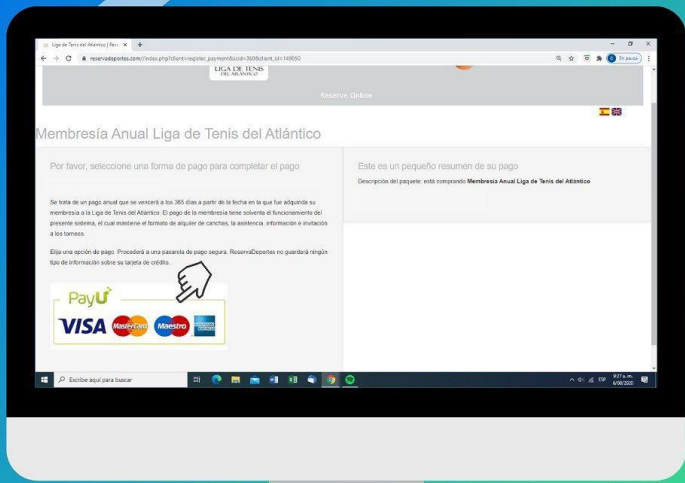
Liga de Tenis del Atlántico | Res ×
reservadeportes.com/index.php?client=register_payment&cid=360&client_id=149050
En pausa
LIGA DE TENIS DEL ATLÁNTICO
Reserve Online

Membresía Anual Liga de Tenis del Atlántico

Por favor, seleccione una forma de pago para completar el pago

Se trata de un pago anual que se vencerá a los 365 días a partir de la fecha en la que fue adquirida su membresía a la Liga de Tenis del Atlántico. El pago de la membresía tiene solventa el funcionamiento del presente sistema, el cual mantiene el formato de alquiler de canchas, la asistencia, información e invitación a los torneos.

Elija una opción de pago. Procederá a una pasarela de pago segura. ReservaDeportes no guardará ningún tipo de información sobre su tarjeta de crédito.

PayU
VISA MasterCard Maestro AMERICAN EXPRESS

Este es un pequeño resumen de su pago
Descripción del paquete: está comprando Membresía Anual Liga de Tenis del Atlántico

Escribe aquí para buscar
ESP 9:27 a. m. 6/08/2020